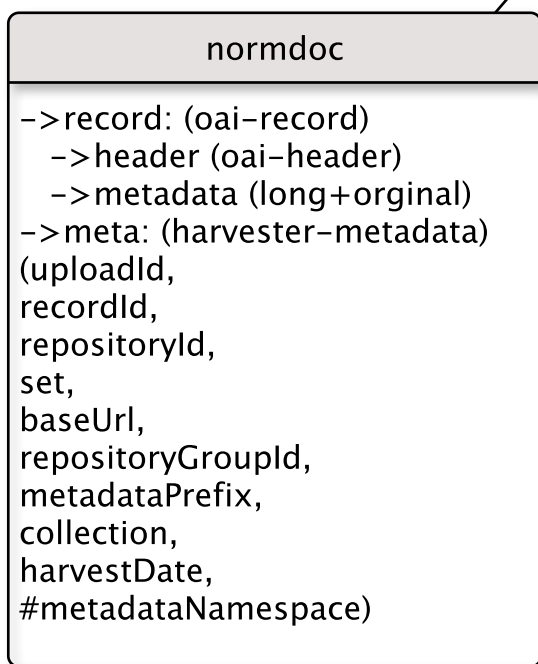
normdoc

->record: (oai-record)
->header (oai-header)
->metadata (long+orginal)
->meta: (harvester-metadata)
(uploadId,
recordId,
repositoryId,
set,
baseUrl,
repositoryGroupId,
metadataPrefix,
collection,
harvestDate,
#metadataNamespace)